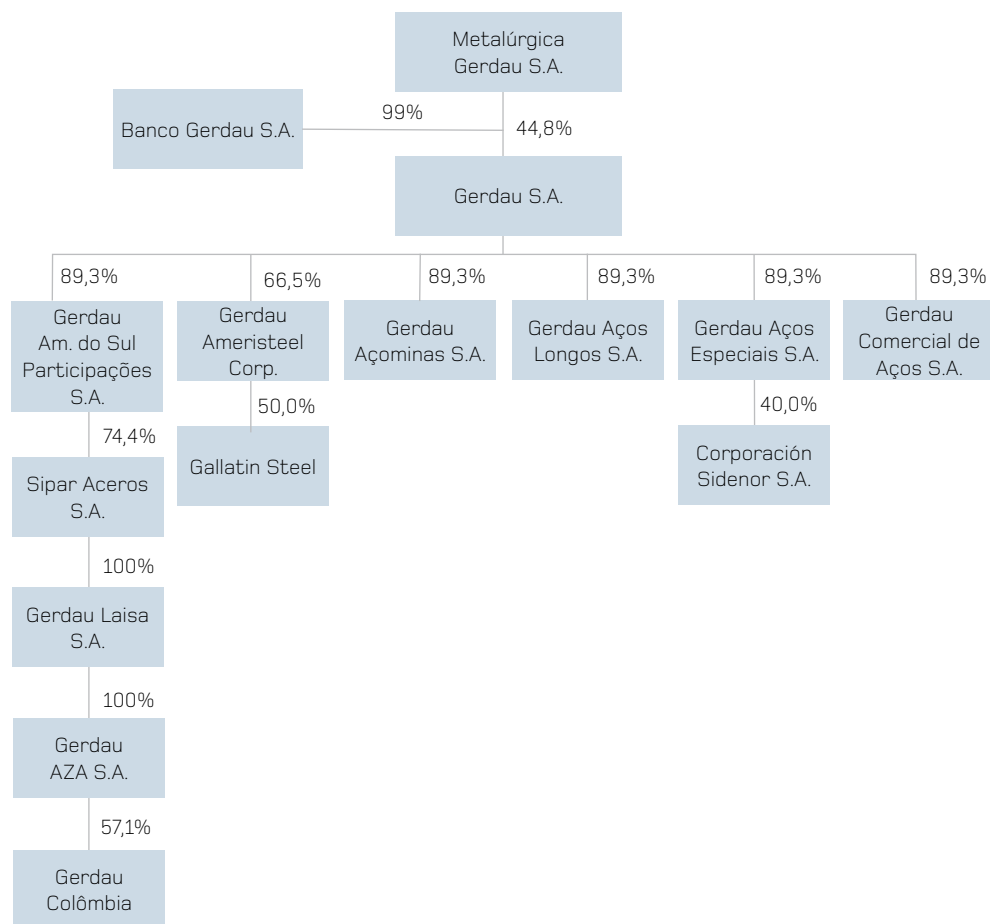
Metalúrgica Gerdau S.A.

Banco Gerdau S.A.

99%

44,8%

Gerdau S.A.

89,3%

66,5%

89,3%

89,3%

89,3%

89,3%

Gerdau Am. do Sul Participações S.A.

Gerdau Ameristeel Corp.

Gerdau Açominas S.A.

Gerdau Aços Longos S.A.

Gerdau Aços Especiais S.A.

Gerdau Comercial de Aços S.A.

74,4%

50,0%

40,0%

Sipar Aceros S.A.

Gallatin Steel

Corporación Sidenor S.A.

100%

Gerdau Laisa S.A.

100%

Gerdau AZA S.A.

57,1%

Gerdau Colômbia